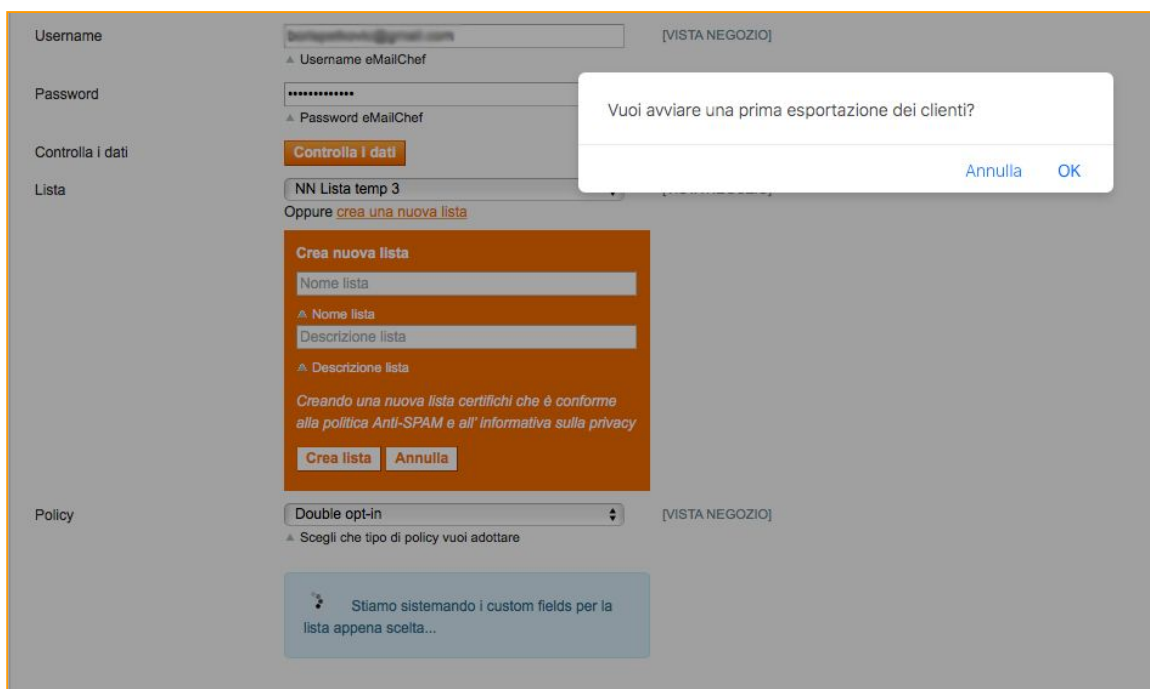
Username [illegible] [VISTA NEGOZIO]
▲ Username eMailChef

Password ••••••••••••••
▲ Password eMailChef

Vuoi avviare una prima esportazione dei clienti?

Annulla OK

Controlla i dati Controlla i dati

Lista NN Lista temp 3 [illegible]
Oppure crea una nuova lista

Crea nuova lista
Nome lista
▲ Nome lista
Descrizione lista
▲ Descrizione lista
Creando una nuova lista certifichi che è conforme alla politica Anti-SPAM e all' informativa sulla privacy
Crea lista Annulla

Policy Double opt-in [VISTA NEGOZIO]
▲ Scegli che tipo di policy vuoi adottare

Stiamo sistemando i custom fields per la lista appena scelta...